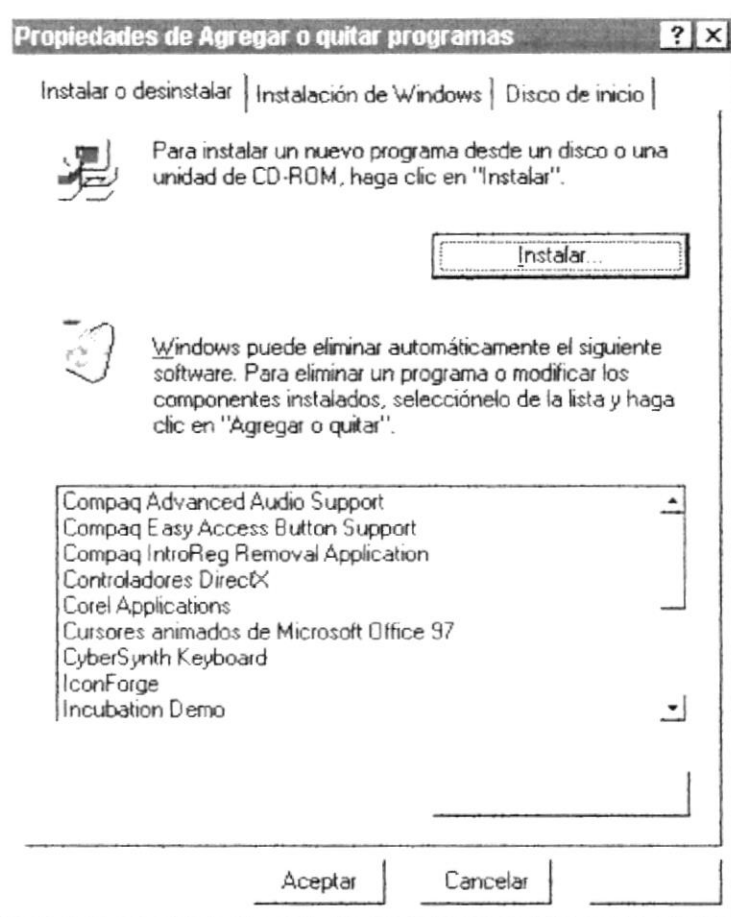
Propiedades de Agregar o quitar programas ? ×

Instalar o desinstalar | Instalación de Windows | Disco de inicio

Para instalar un nuevo programa desde un disco o una unidad de CD-ROM, haga clic en "Instalar".

Instalar...

Windows puede eliminar automáticamente el siguiente software. Para eliminar un programa o modificar los componentes instalados, selecciónelo de la lista y haga clic en "Agregar o quitar".

Compaq Advanced Audio Support
Compaq Easy Access Button Support
Compaq IntroReg Removal Application
Controladores DirectX
Corel Applications
Cursores animados de Microsoft Office 97
CyberSynth Keyboard
IconForge
Incubation Demo

Aceptar | Cancelar